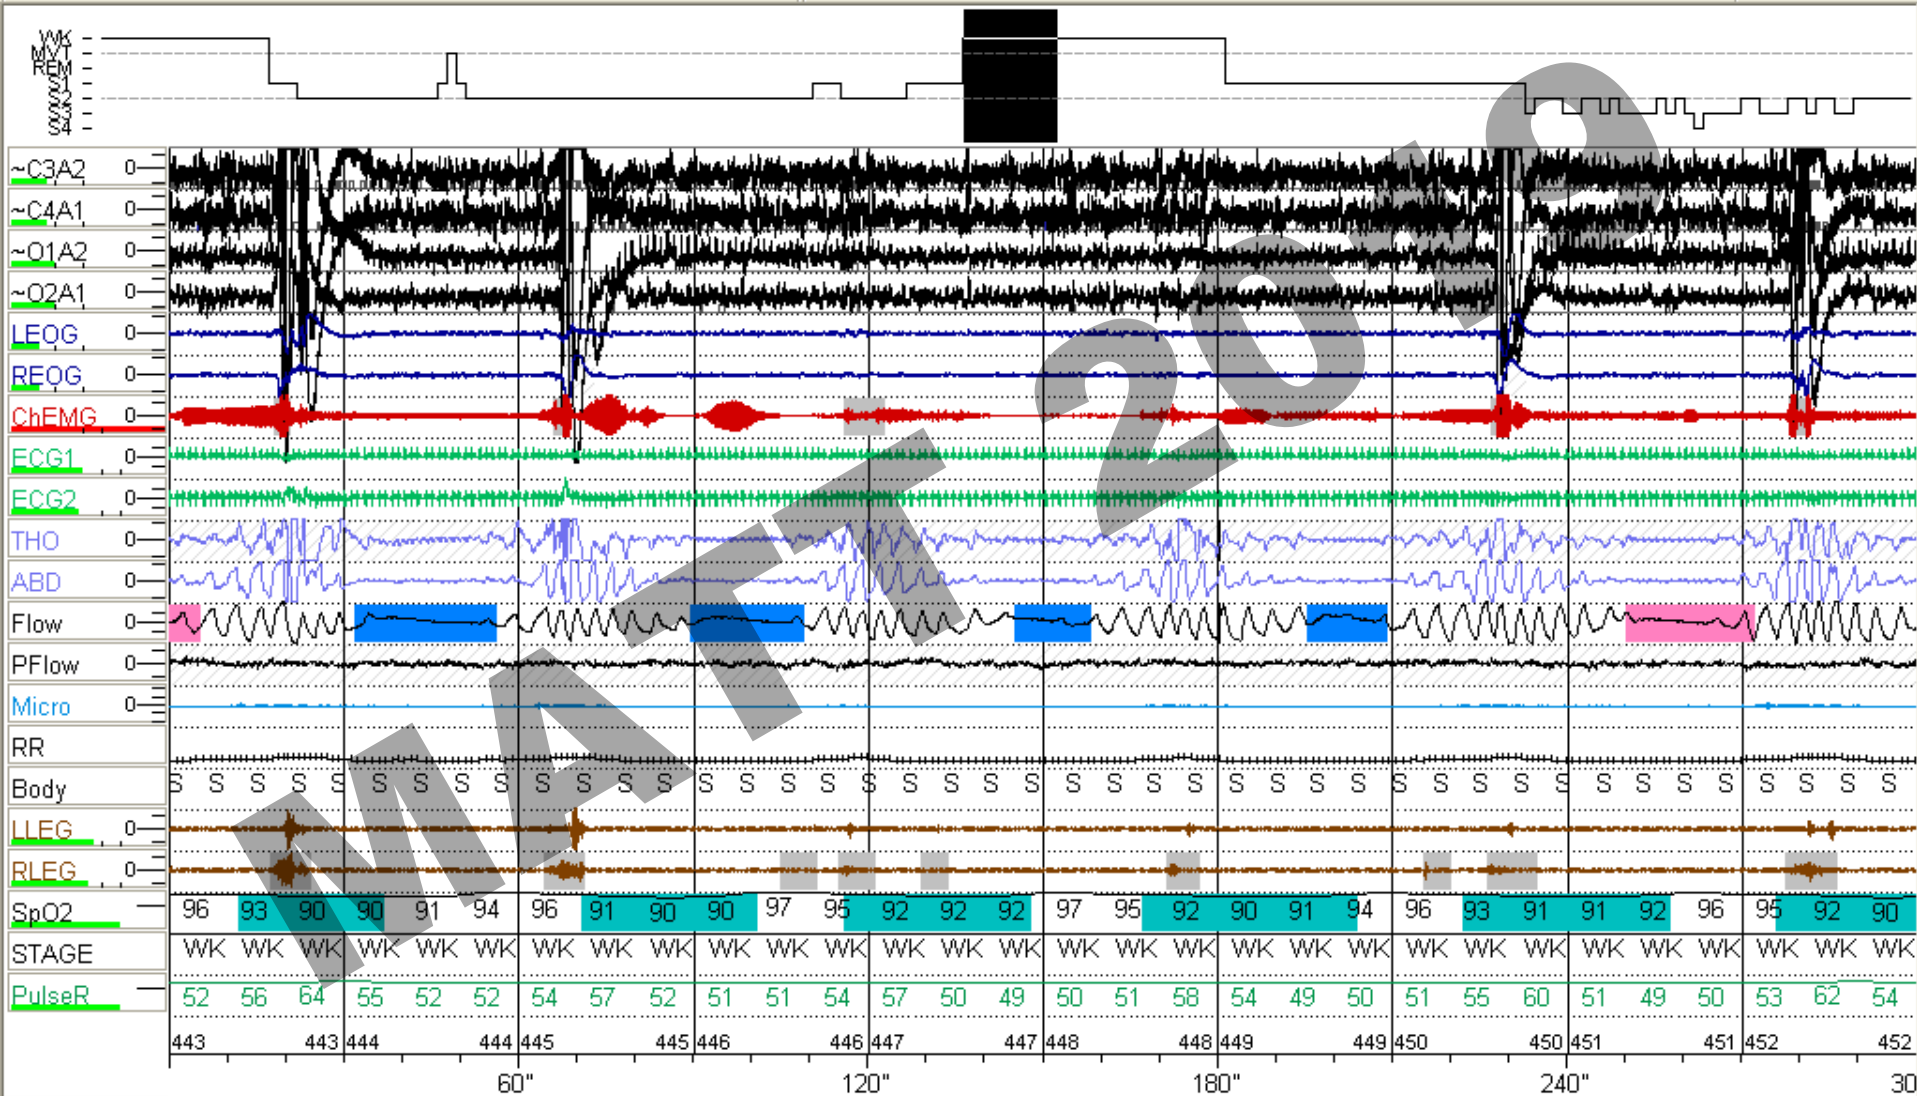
WK
MVT
REM
S1
S2
S3
S4

~C3A2 0
~C4A1 0
~O1A2 0
~O2A1 0
LEOG 0
REOG 0
ChEMG 0
ECG1 0
ECG2 0
THO 0
ABD 0
Flow 0
PFlow 0
Micro 0
RR
Body
LLEG 0
RLEG 0
SpO2
STAGE
PulseR

S S S S S S S S S S S S S S S S S S S S S S S S S S S S S S S S S S S S S S S S S S S S S

96 93 90 90 91 94 96 91 90 90 97 95 92 92 92 97 95 92 90 91 94 96 93 91 91 92 96 95 92 90

WK WK WK WK WK WK WK WK WK WK WK WK WK WK WK WK WK WK WK WK WK WK WK WK WK WK WK WK WK WK

52 56 64 55 52 52 54 57 52 51 51 54 57 50 49 50 51 58 54 49 50 51 55 60 51 49 50 53 62 54

443 443 444 444 445 445 446 446 447 447 448 448 449 449 450 450 451 451 452 452

60" 120" 180" 240" 30

MATT 2019